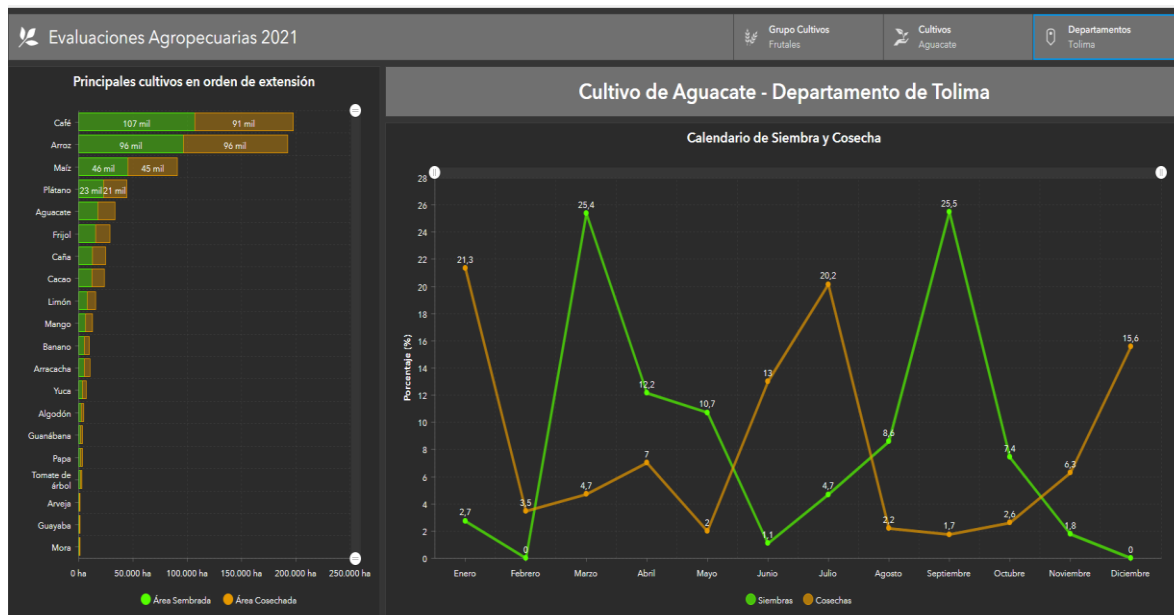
Evaluaciones Agropecuarias 2021

Grupo Cultivos
Frutales

Cultivos
Aguacate

Departamentos
Tolima

Principales cultivos en orden de extensión

Café 107 mil 91 mil
Arroz 96 mil 96 mil
Maíz 46 mil 45 mil
Plátano 23 mil 21 mil
Aguacate
Fríjol
Caña
Cacao
Limón
Mango
Banano
Arracacha
Yuca
Algodón
Guanábana
Papa
Tomate de árbol
Arveja
Guayaba
Mora

0 ha 50.000 ha 100.000 ha 150.000 ha 200.000 ha 250.000 ha

Área Sembrada Área Cosechada

Cultivo de Aguacate - Departamento de Tolima

Calendario de Siembra y Cosecha

Porcentaje (%)

28 26 24 22 20 18 16 14 12 10 8 6 4 2 0

21,3 2,7 3,5 0 25,4 4,7 12,2 7 10,7 2 1,1 13 4,7 20,2 8,6 2,2 25,5 1,7 7,4 2,6 1,8 6,3 0 15,6

Enero Febrero Marzo Abril Mayo Junio Julio Agosto Septiembre Octubre Noviembre Diciembre

Siembras Cosechas